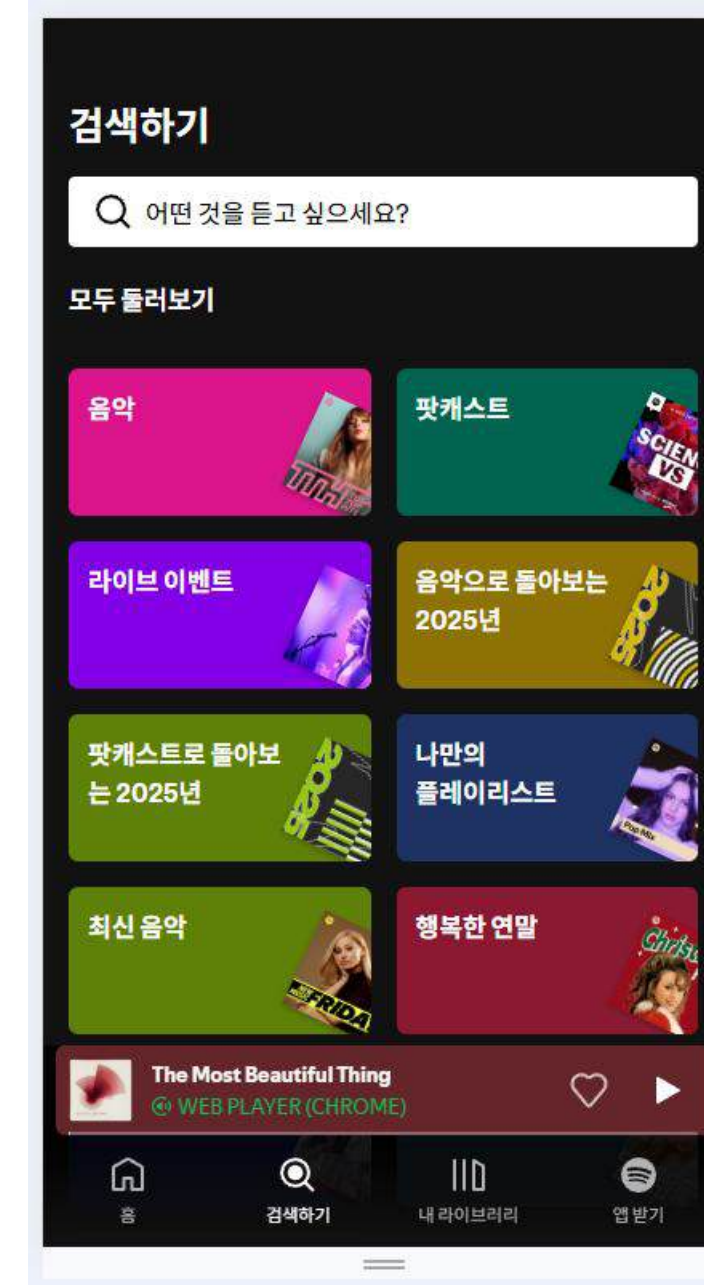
검색하기

어떤 것을 듣고 싶으세요?

모두 둘러보기

음악

팟캐스트

SCIENCE VS

라이브 이벤트

음악으로 돌아보는 2025년

팟캐스트로 돌아보는 2025년

나만의 플레이리스트

Pop Mix

최신 음악

FRIDAY

행복한 연말

Christ

The Most Beautiful Thing
WEB PLAYER (CHROME)

홈
검색하기
내 라이브러리
앱 받기